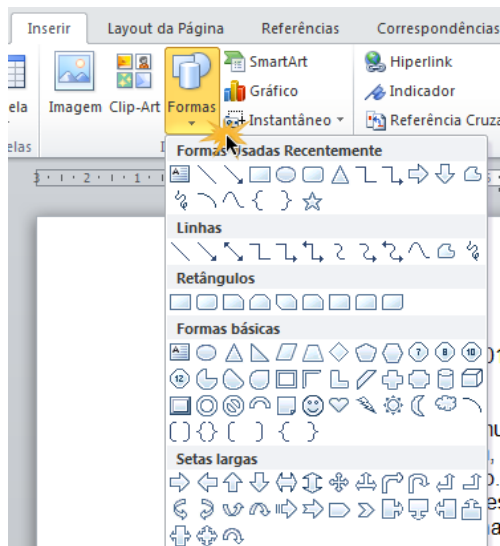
Inserir
Layout da Página
Referências
Correspondências
ela
elas
Imagem
Clip-Art
Formas
SmartArt
Gráfico
Instantâneo
Hiperlink
Indicador
Referência Cruza
Formas Usadas Recentemente
Linhas
Retângulos
Formas básicas
Setas largas